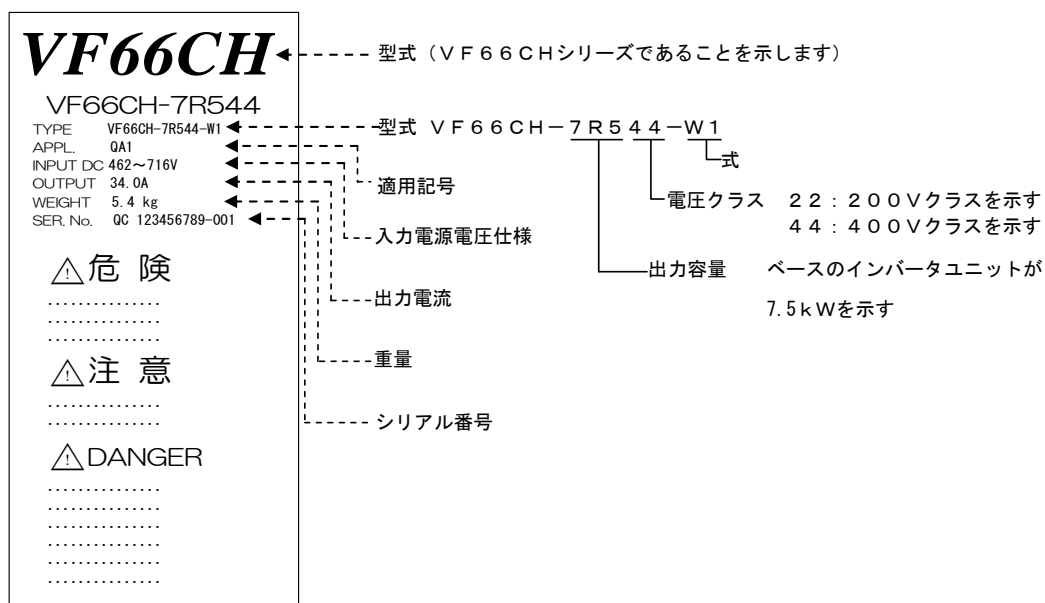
VF66CH

型式（ＶＦ６６ＣＨシリーズであることを示します）

VF66CH-7R544

TYPE VF66CH-7R544-W1

APPL. QA1

INPUT DC 462～716V

OUTPUT 34.0A

WEIGHT 5.4 kg

SER. No. QC 123456789-001

型式 ＶＦ６６ＣＨ－７Ｒ５４４－Ｗ１

式

適用記号

電圧クラス ２２：２００Ｖクラスを示す
４４：４００Ｖクラスを示す

入力電源電圧仕様

出力容量 ベースのインバータユニットが
7.5ｋＷを示す

出力電流

重量

シリアル番号

⚠危 険

⚠注 意

⚠DANGER